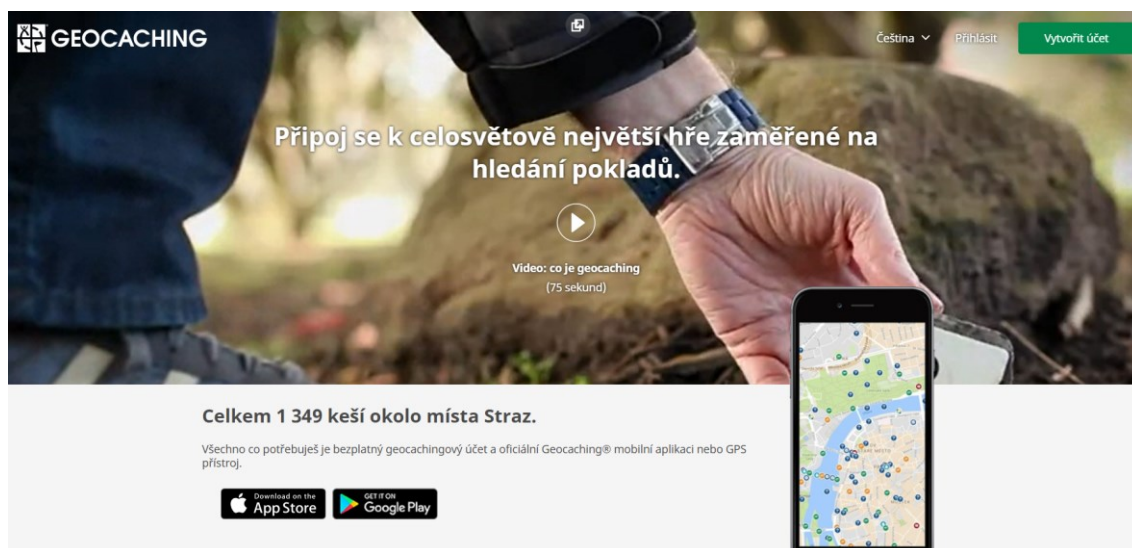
GEOCACHING

Čeština Přihlásit Vytvořit účet

Připoj se k celosvětově největší hře zaměřené na hledání pokladů.

Video: co je geocaching
(75 sekund)

Celkem 1 349 keší okolo místa Straz.

Všechno co potřebuješ je bezplatný geocachingový účet a oficiální Geocaching® mobilní aplikaci nebo GPS přístroj.

Download on the App Store

GET IT ON Google Play